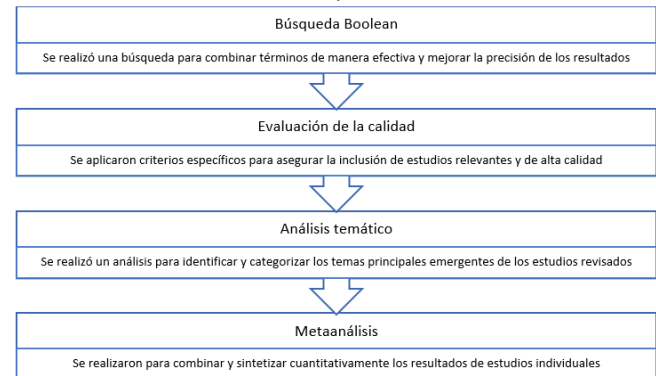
Búsqueda Boolean

Se realizó una búsqueda para combinar términos de manera efectiva y mejorar la precisión de los resultados

Evaluación de la calidad

Se aplicaron criterios específicos para asegurar la inclusión de estudios relevantes y de alta calidad

Análisis temático

Se realizó un análisis para identificar y categorizar los temas principales emergentes de los estudios revisados

Metaanálisis

Se realizaron para combinar y sintetizar cuantitativamente los resultados de estudios individuales